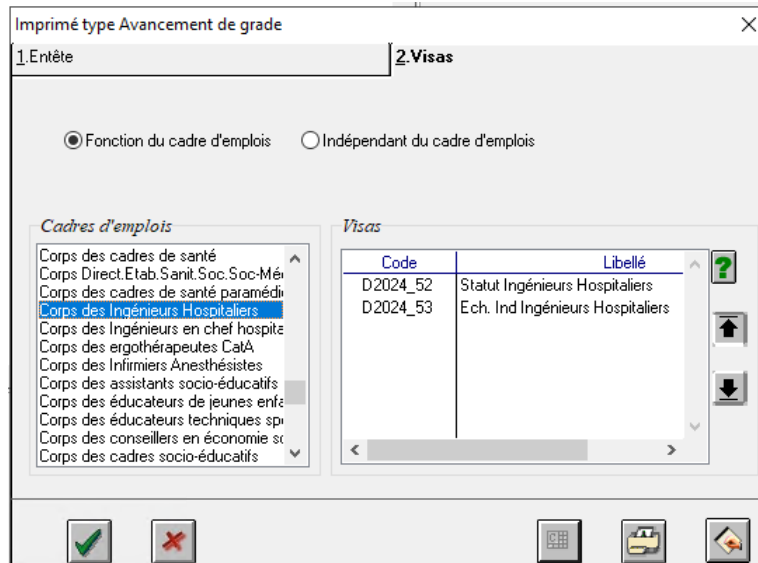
Imprimé type Avancement de grade

1.Entête

2.Visas

Fonction du cadre d'emplois

Indépendant du cadre d'emplois

Cadres d'emplois

Corps des cadres de santé
Corps Direct.Etab.Sanit.Soc.Soc-Mé
Corps des cadres de santé paramédi
Corps des Ingénieurs Hospitaliers
Corps des Ingénieurs en chef hospita
Corps des ergothérapeutes CatA
Corps des Infirmiers Anesthésistes
Corps des assistants socio-éducatifs
Corps des éducateurs de jeunes enfa
Corps des éducateurs techniques sp
Corps des conseillers en économie s
Corps des cadres socio-éducatifs

Visas

| Code | Libellé |
|---|---|
| D2024_52 | Statut Ingénieurs Hospitaliers |
| D2024_53 | Ech. Ind Ingénieurs Hospitaliers |

?